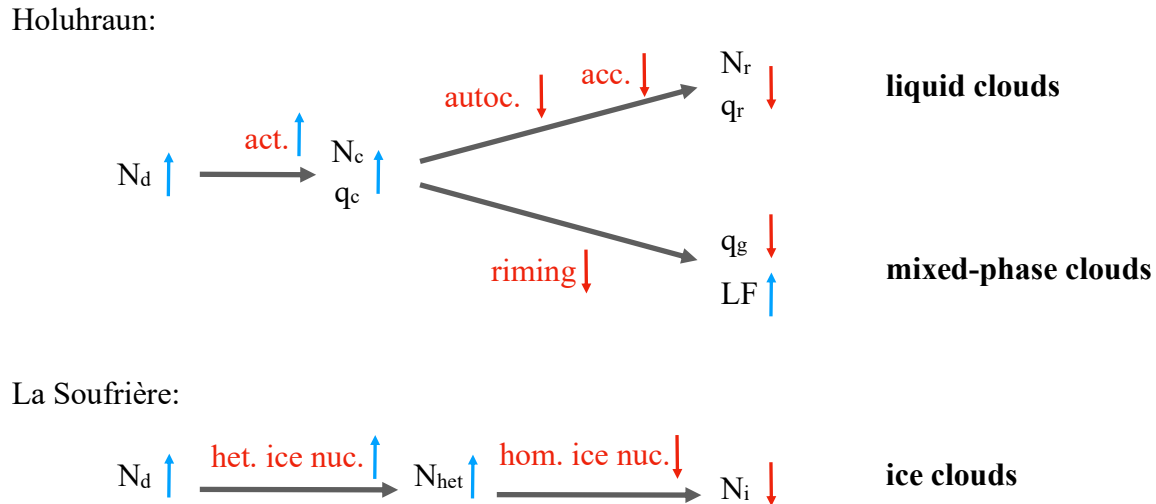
Holuhraun:

act. ↑

$N_d$ ↑

$N_c$ ↑
$q_c$

autoc. ↓ acc. ↓

$N_r$ ↓
$q_r$

**liquid clouds**

riming ↓

$q_g$ ↓
LF ↑

**mixed-phase clouds**

La Soufrière:

$N_d$ ↑ het. ice nuc. ↑ $N_{het}$ ↑ hom. ice nuc. ↓ $N_i$ ↓

**ice clouds**